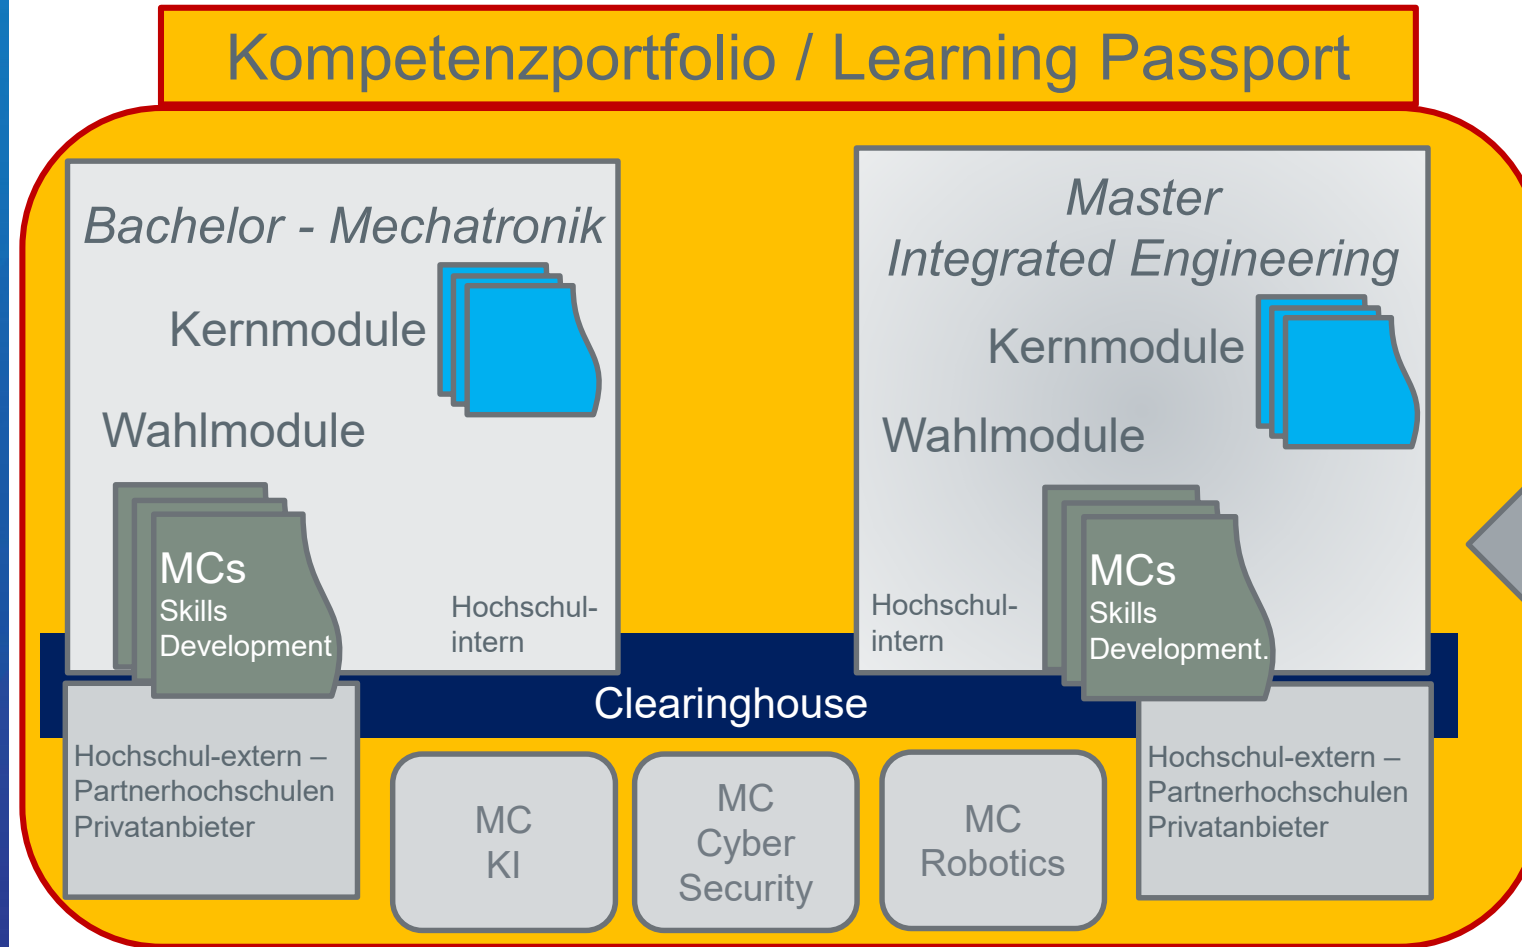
Kompetenzportfolio / Learning Passport

Bachelor - Mechatronik

Kernmodule

Wahlmodule

MCs
Skills
Development

Hochschul-intern

Master
Integrated Engineering

Kernmodule

Wahlmodule

Hochschul-intern

MCs
Skills
Development.

Clearinghouse

Hochschul-extern –
Partnerhochschulen
Privatanbieter

MC
KI

MC
Cyber
Security

MC
Robotics

Hochschul-extern –
Partnerhochschulen
Privatanbieter